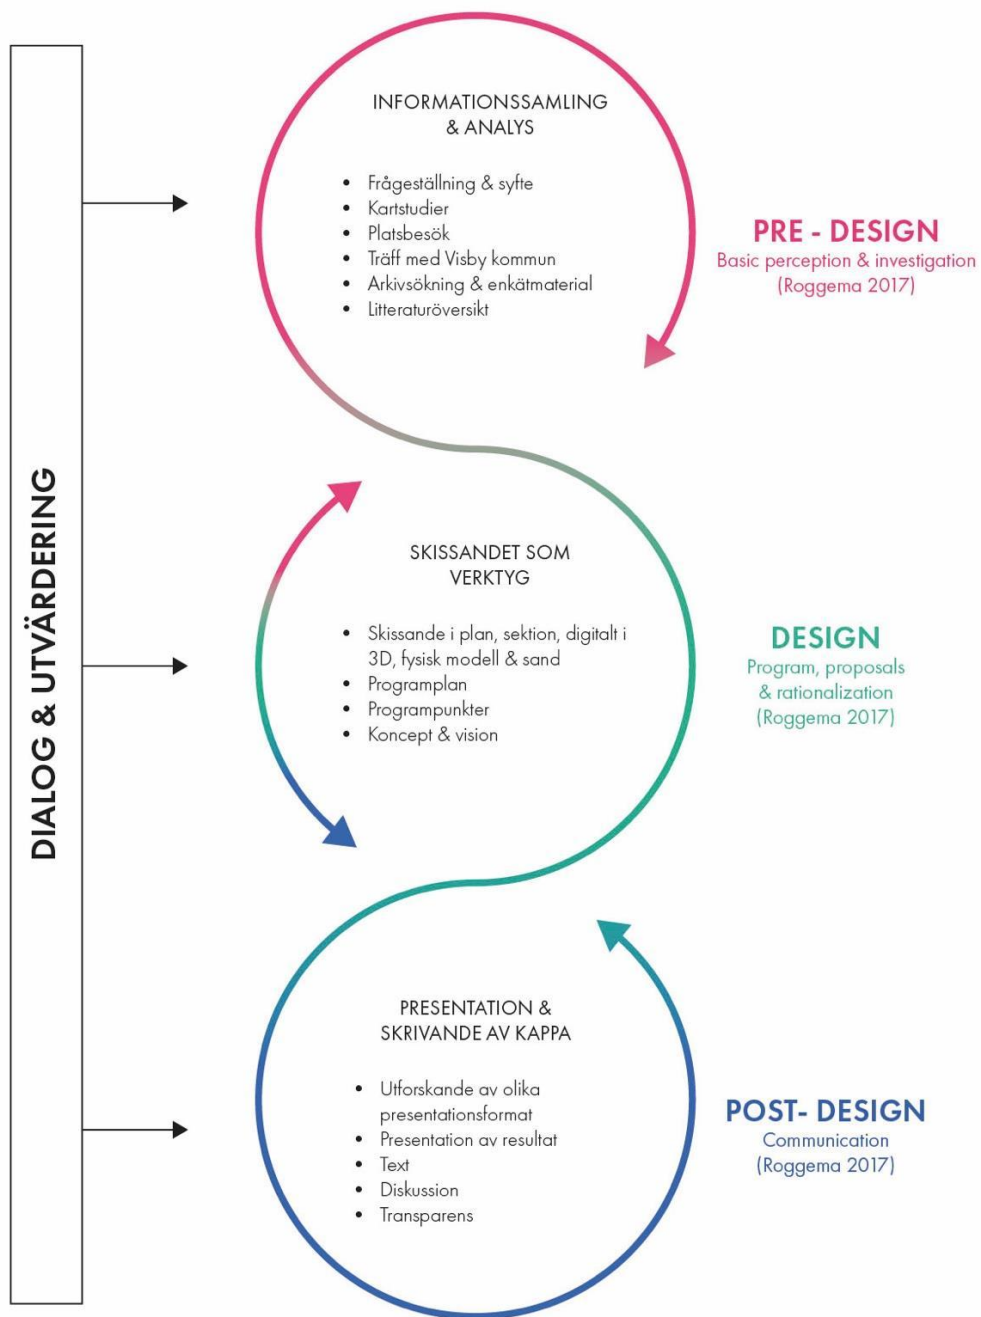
DIALOG & UTVÄRDERING

INFORMATIONSSAMLING & ANALYS

- Frågeställning & syfte
- Kartstudier
- Platsbesök
- Träff med Visby kommun
- Arkivsökning & enkätmaterial
- Litteraturöversikt

PRE - DESIGN
Basic perception & investigation
(Roggema 2017)

SKISSANDET SOM VERKTYG

- Skissande i plan, sektion, digitalt i 3D, fysisk modell & sand
- Programplan
- Programpunkter
- Koncept & vision

DESIGN
Program, proposals & rationalization
(Roggema 2017)

PRESENTATION & SKRIVANDE AV KAPPA

- Utforskande av olika presentationsformat
- Presentation av resultat
- Text
- Diskussion
- Transparens

POST- DESIGN
Communication
(Roggema 2017)